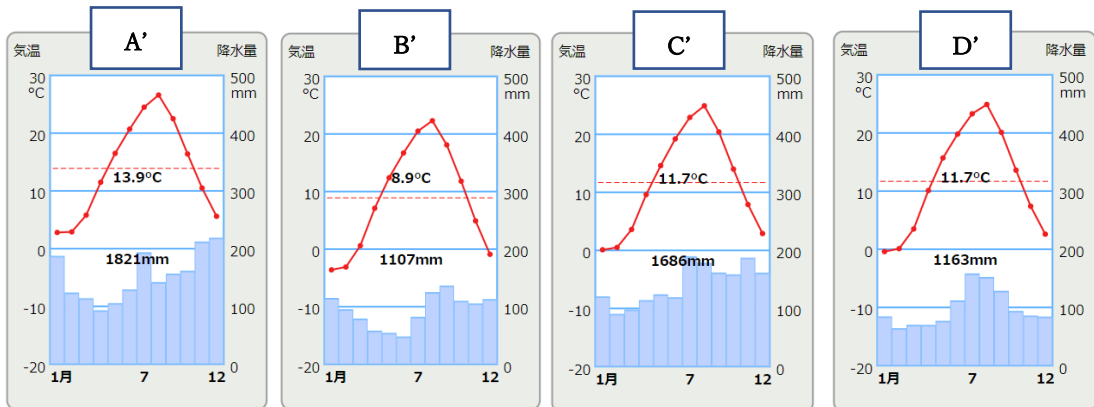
A’

気温 降水量

30 °C 500 mm
20 400
10 300
0 200
-10 100
-20 0

13.9°C
1821mm

1月 7 12

B’

気温 降水量

30 °C 500 mm
20 400
10 300
0 200
-10 100
-20 0

8.9°C
1107mm

1月 7 12

C’

気温 降水量

30 °C 500 mm
20 400
10 300
0 200
-10 100
-20 0

11.7°C
1686mm

1月 7 12

D’

気温 降水量

30 °C 500 mm
20 400
10 300
0 200
-10 100
-20 0

11.7°C
1163mm

1月 7 12